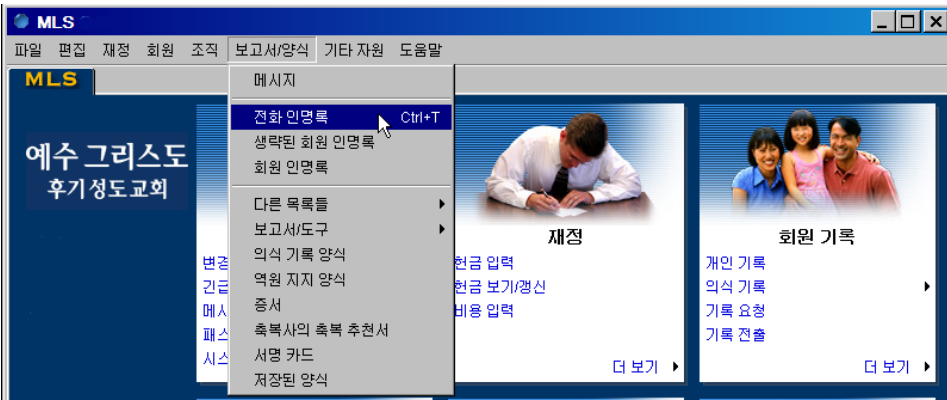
MLS

_ □ X

파일 편집 재정 회원 조직 보고서/양식 기타 자원 도움말

MLS

예수 그리스도
후기성도교회

메시지

전화 인명록 Ctrl+T
생략된 회원 인명록
회원 인명록

다른 목록들
보고서/도구
의식 기록 양식
역원 지지 양식
증서
축복사의 축복 추천서
서명 카드
저장된 양식

변경
긴급
메시
패스
시스

재정
헌금 입력
헌금 보기/갱신
비용 입력
더 보기

회원 기록
개인 기록
의식 기록
기록 요청
기록 전출
더 보기